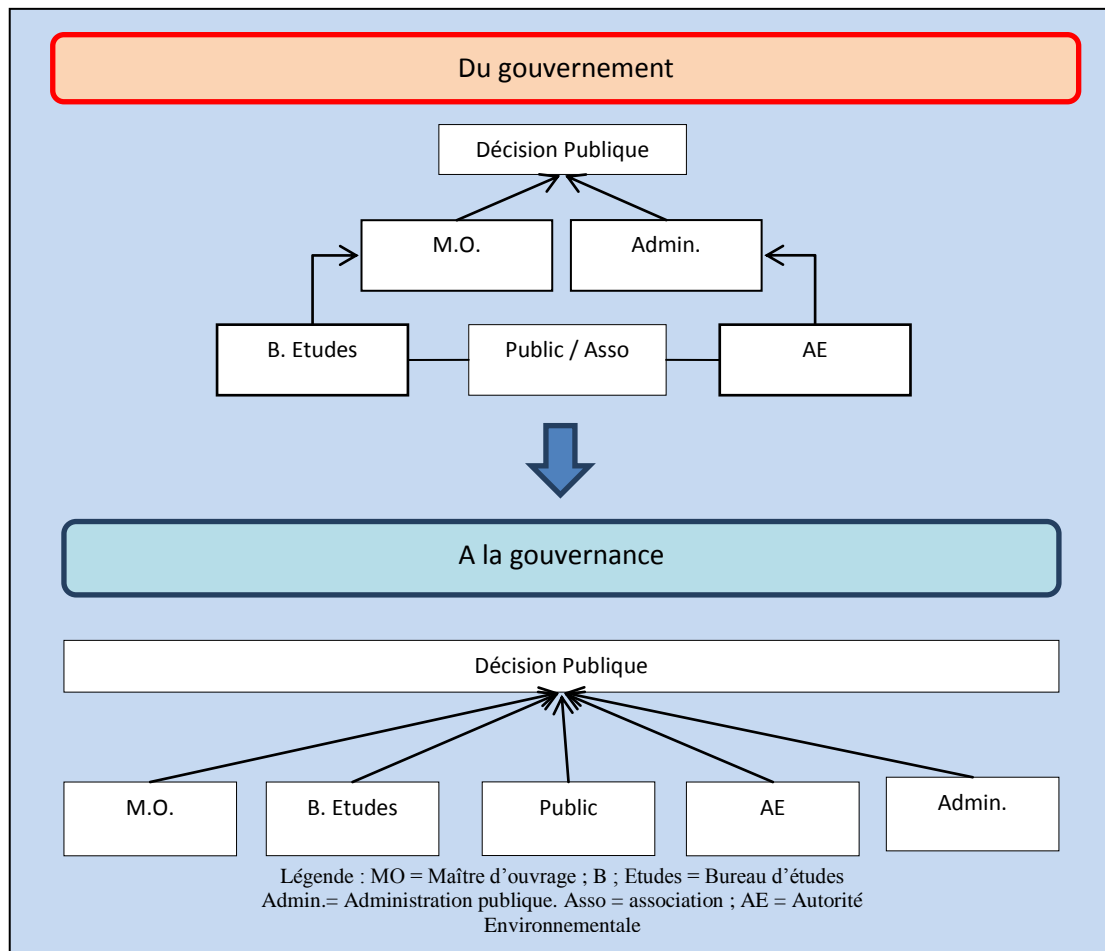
Du gouvernement

Décision Publique

M.O.

Admin.

B. Etudes

Public / Asso

AE

A la gouvernance

Décision Publique

M.O.

B. Etudes

Public

AE

Admin.

Légende : MO = Maître d'ouvrage ; B ; Etudes = Bureau d'études Admin.= Administration publique. Asso = association ; AE = Autorité Environnementale